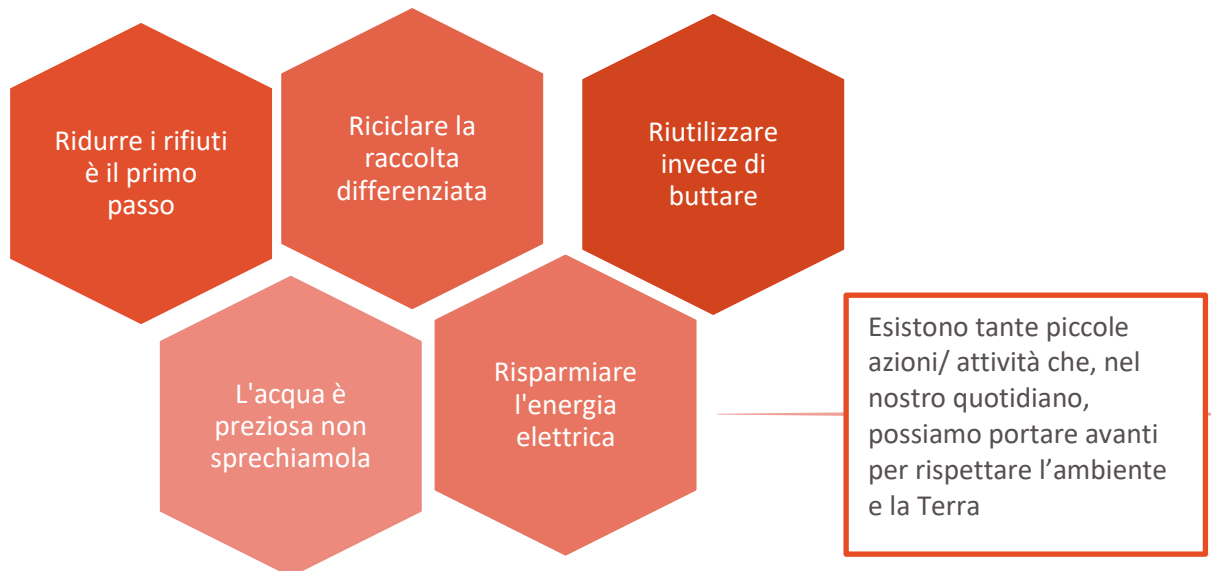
Ridurre i rifiuti è il primo passo

Riciclare la raccolta differenziata

Riutilizzare invece di buttare

L'acqua è preziosa non sprechiamola

Risparmiare l'energia elettrica

Esistono tante piccole azioni/ attività che, nel nostro quotidiano, possiamo portare avanti per rispettare l’ambiente e la Terra